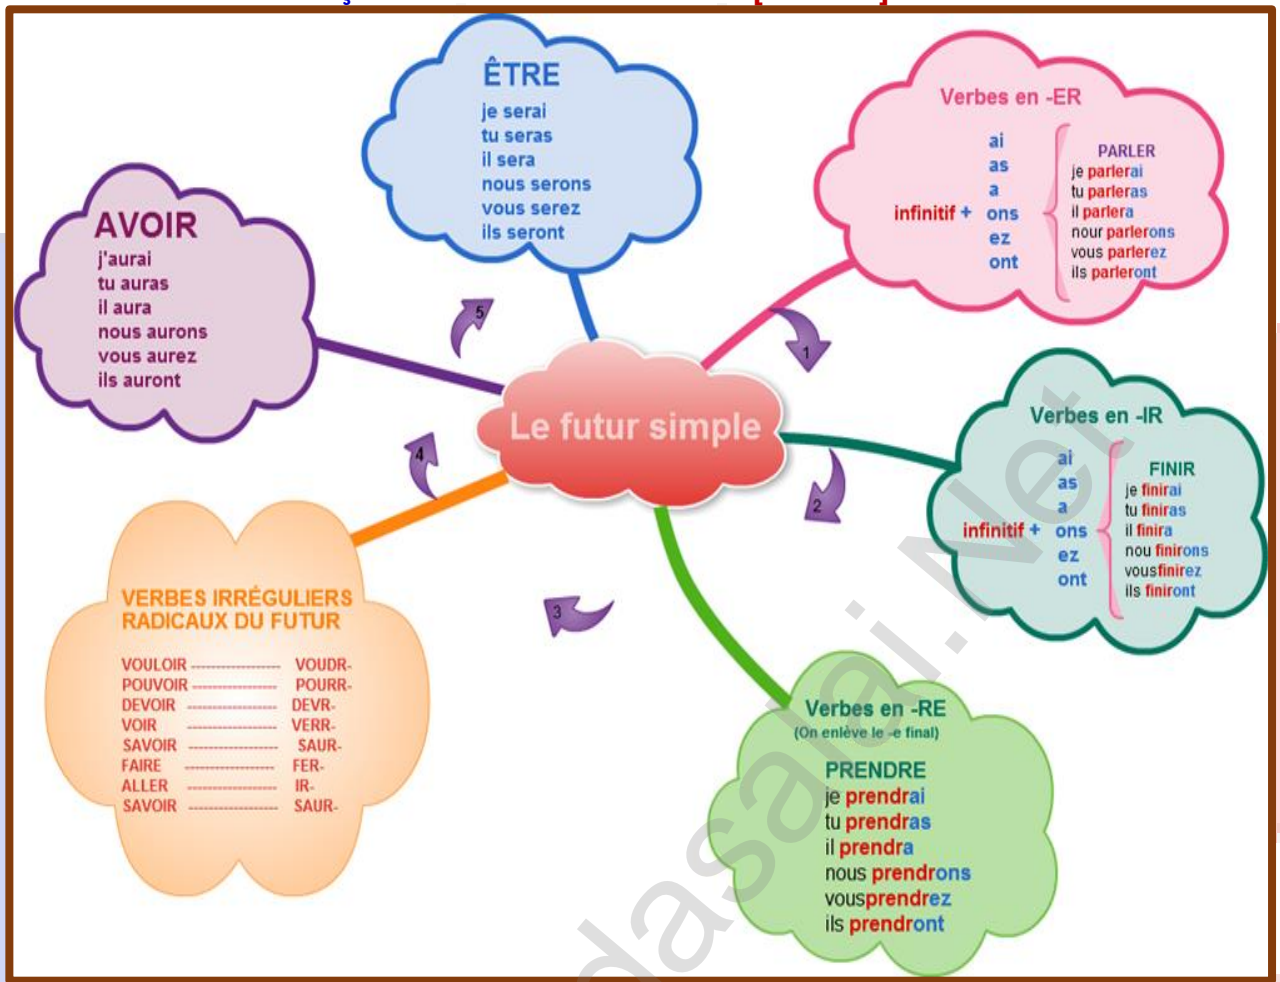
ÊTRE
je serai
tu seras
il sera
nous serons
vous serez
ils seront

Verbes en -ER
infinitif + ai as a ons ez ont
PARLER
je parlerai
tu parleras
il parlera
nour parlerons
vous parlerez
ils parleront

AVOIR
j'aurai
tu auras
il aura
nous aurons
vous aurez
ils auront

5

1

Le futur simple

4

2

Verbes en -IR
infinitif + ai as a ons ez ont
FINIR
je finirai
tu finiras
il finira
nou finirons
vousfinirez
ils finiront

3

VERBES IRRÉGULIERS RADICAUX DU FUTUR
VOULOIR ---------------- VOUDR-
POUVOIR ---------------- POURR-
DEVOIR ---------------- DEVR-
VOIR ---------------- VERR-
SAVOIR ---------------- SAUR-
FAIRE ---------------- FER-
ALLER ---------------- IR-
SAVOIR ---------------- SAUR-

Verbes en -RE
(On enlève le -e final)
PRENDRE
je prendrai
tu prendras
il prendra
nous prendrons
vousprendrez
ils prendront

dasalgi.Net